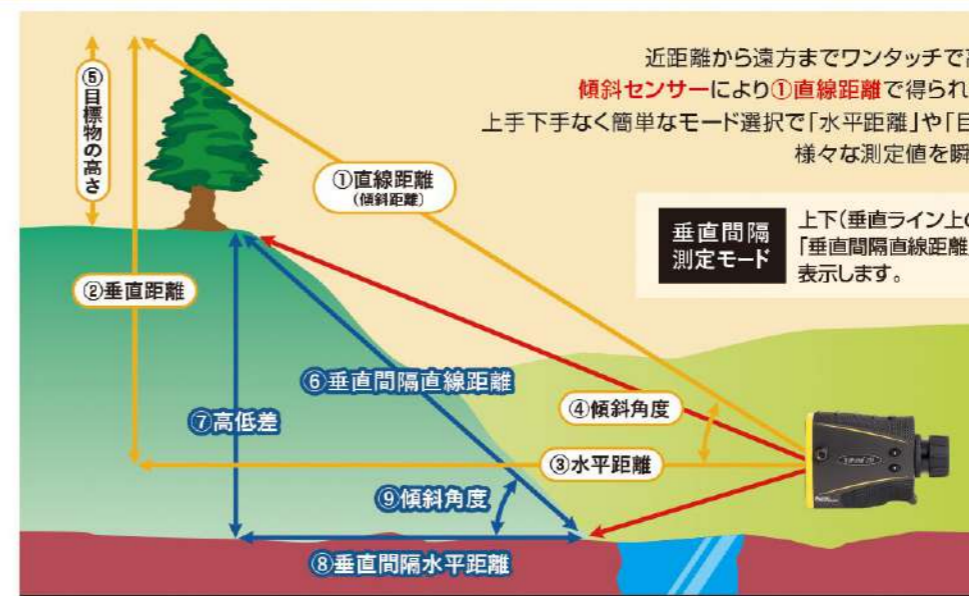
近距離から遠方までワンタッチで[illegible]
傾斜センサーにより①直線距離で得られ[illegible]
上手下手なく簡単なモード選択で「水平距離」や「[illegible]
様々な測定値を瞬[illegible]

⑤目標物の高さ

①直線距離
(傾斜距離)

垂直間隔
測定モード

上下(垂直ライン上の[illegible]
「垂直間隔直線距離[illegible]
表示します。

②垂直距離

⑥垂直間隔直線距離

④傾斜角度

⑦高低差

③水平距離

⑨傾斜角度

⑧垂直間隔水平距離